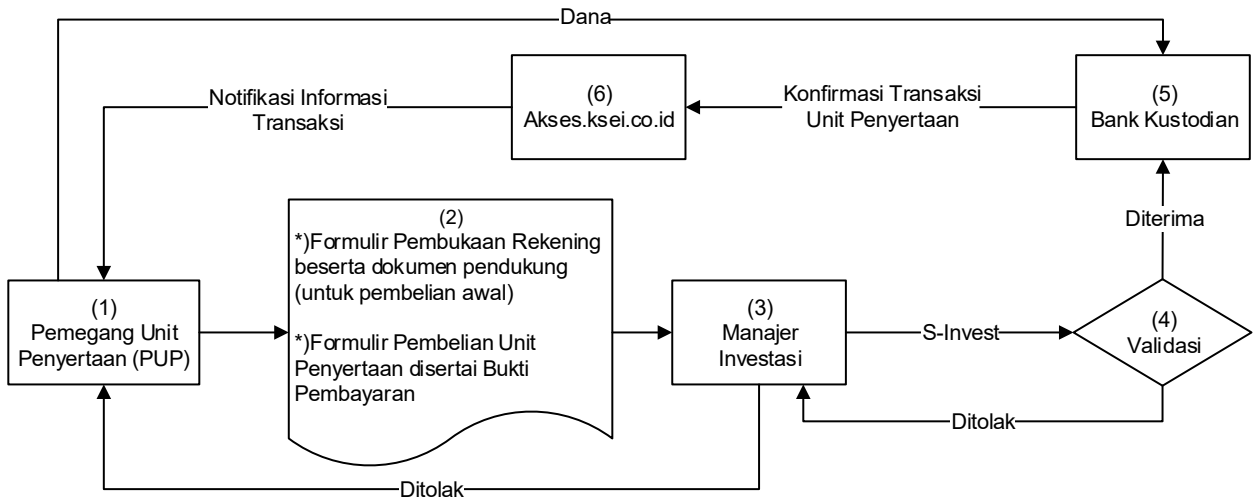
Dana

(6)
Akses.ksei.co.id

Notifikasi Informasi Transaksi

Konfirmasi Transaksi Unit Penyertaan

(5)
Bank Kustodian

Diterima

(1)
Pemegang Unit Penyertaan (PUP)

(2)
*)Formulir Pembukaan Rekening beserta dokumen pendukung (untuk pembelian awal)

*)Formulir Pembelian Unit Penyertaan disertai Bukti Pembayaran

(3)
Manajer Investasi

S-Invest

(4)
Validasi

Ditolak

Ditolak